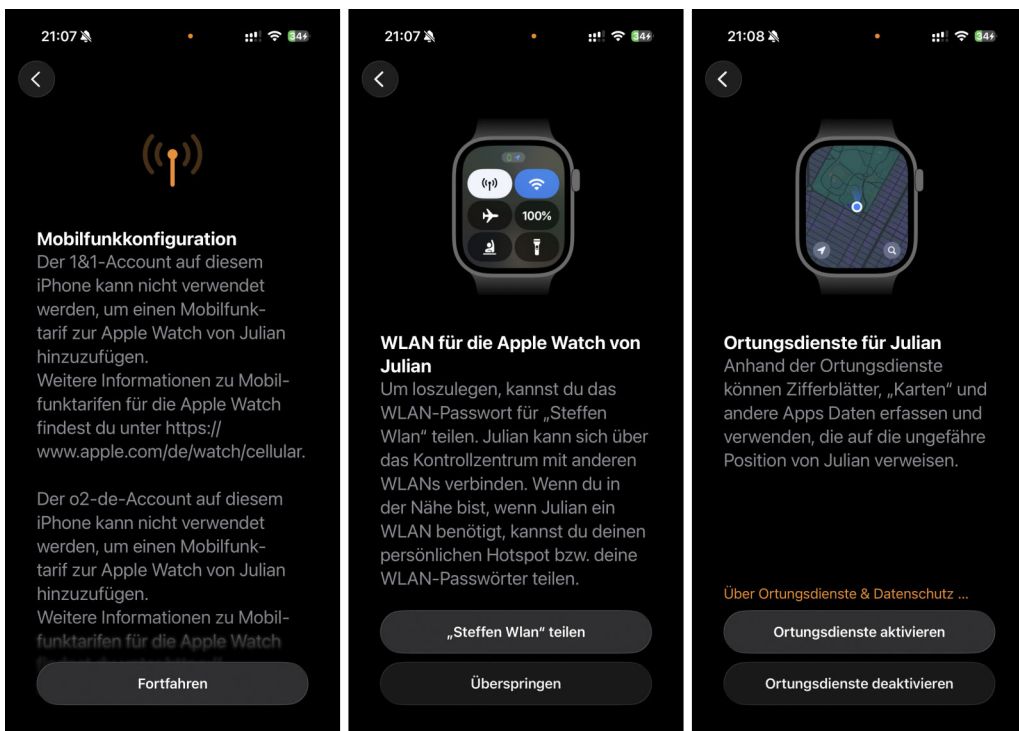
21:07

34

Mobilfunkkonfiguration
Der 1&1-Account auf diesem iPhone kann nicht verwendet werden, um einen Mobilfunktarif zur Apple Watch von Julian hinzuzufügen.
Weitere Informationen zu Mobilfunktarifen für die Apple Watch findest du unter https://www.apple.com/de/watch/cellular.

Der o2-de-Account auf diesem iPhone kann nicht verwendet werden, um einen Mobilfunktarif zur Apple Watch von Julian hinzuzufügen.
Weitere Informationen zu Mobilfunktarifen für die Apple Watch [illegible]

Fortfahren

21:07

34

100%

WLAN für die Apple Watch von Julian
Um loszulegen, kannst du das WLAN-Passwort für „Steffen Wlan" teilen. Julian kann sich über das Kontrollzentrum mit anderen WLANs verbinden. Wenn du in der Nähe bist, wenn Julian ein WLAN benötigt, kannst du deinen persönlichen Hotspot bzw. deine WLAN-Passwörter teilen.

„Steffen Wlan" teilen

Überspringen

21:08

34

Ortungsdienste für Julian
Anhand der Ortungsdienste können Zifferblätter, „Karten" und andere Apps Daten erfassen und verwenden, die auf die ungefähre Position von Julian verweisen.

Über Ortungsdienste & Datenschutz ...

Ortungsdienste aktivieren

Ortungsdienste deaktivieren